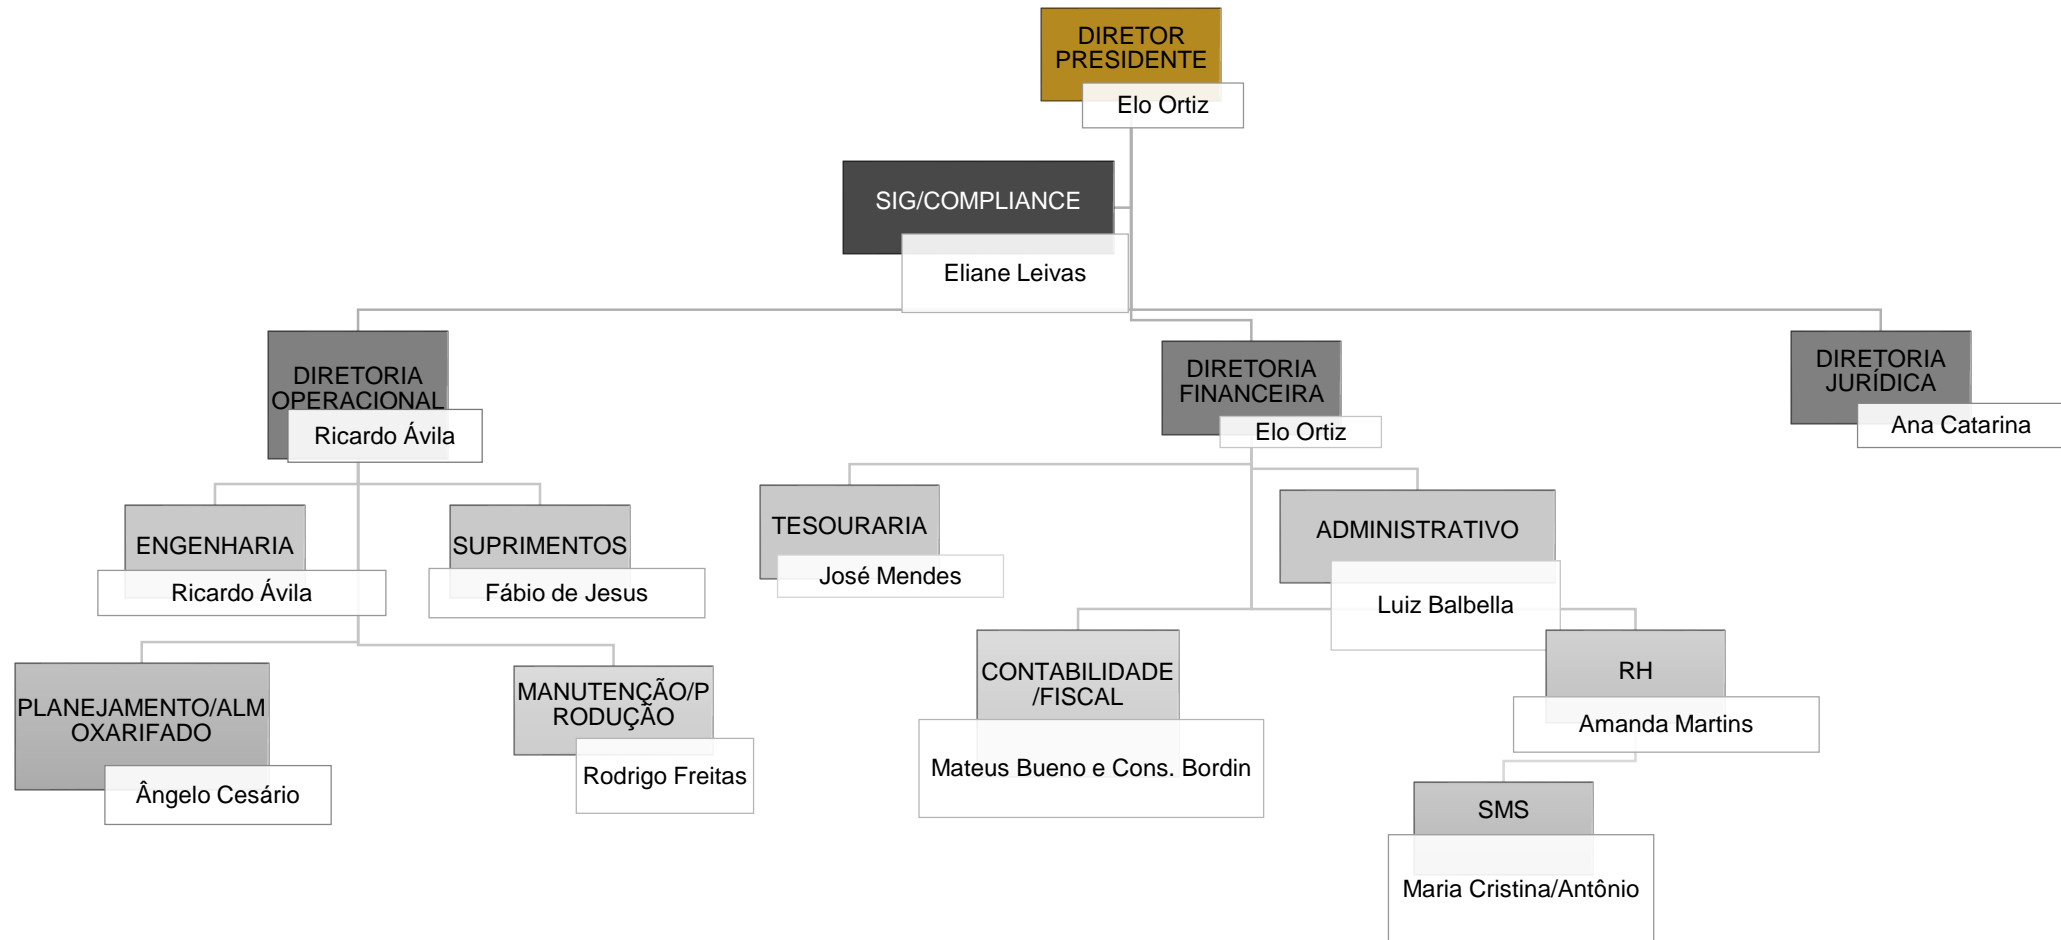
DIRETOR PRESIDENTE
Elo Ortiz

SIG/COMPLIANCE
Eliane Leivas

DIRETORIA OPERACIONAL
Ricardo Ávila

DIRETORIA FINANCEIRA
Elo Ortiz

DIRETORIA JURÍDICA
Ana Catarina

ENGENHARIA
Ricardo Ávila

SUPRIMENTOS
Fábio de Jesus

TESOURARIA
José Mendes

ADMINISTRATIVO
Luiz Balbella

PLANEJAMENTO/ALM OXARIFADO
Ângelo Cesário

MANUTENÇÃO/P RODUÇÃO
Rodrigo Freitas

CONTABILIDADE /FISCAL
Mateus Bueno e Cons. Bordin

RH
Amanda Martins

SMS
Maria Cristina/Antônio